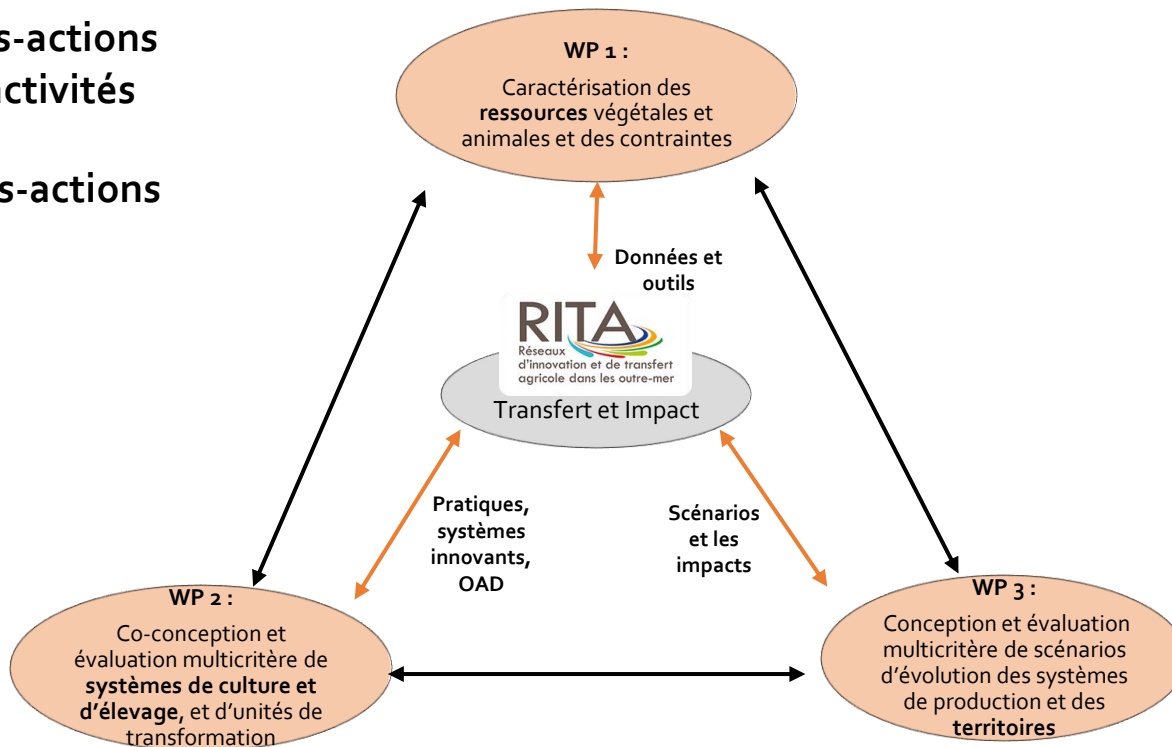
s-actions
ctivités

s-actions

WP 1 :
Caractérisation des ressources végétales et animales et des contraintes

Données et outils

RITA
Réseaux d'innovation et de transfert agricole dans les outre-mer

Transfert et Impact

Pratiques, systèmes innovants, OAD

Scénarios et les impacts

WP 2 :
Co-conception et évaluation multicritère de systèmes de culture et d'élevage, et d'unités de transformation

WP 3 :
Conception et évaluation multicritère de scénarios d'évolution des systèmes de production et des territoires